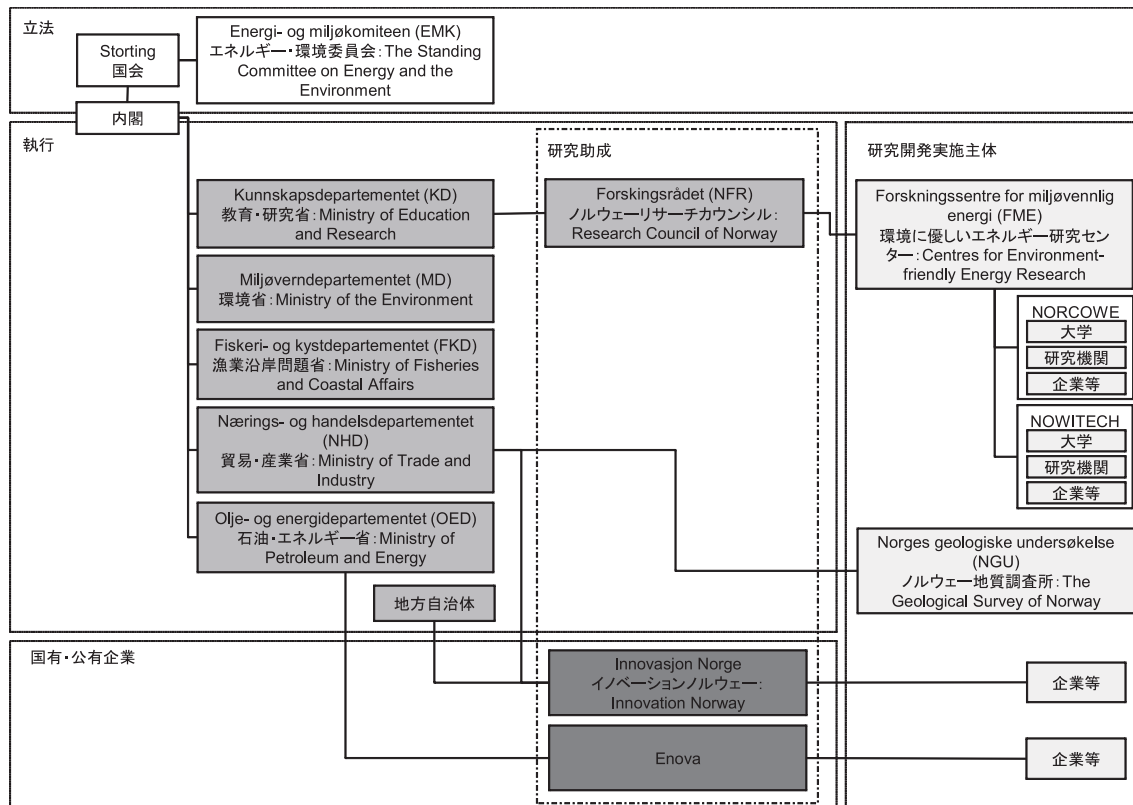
立法

Storting
国会

Energi- og miljøkomiteen (EMK)
エネルギー・環境委員会：The Standing Committee on Energy and the Environment

内閣

執行

研究助成

研究開発実施主体

Kunnskapsdepartementet (KD)
教育・研究省：Ministry of Education and Research

Forskingsrådet (NFR)
ノルウェーリサーチカウンシル：Research Council of Norway

Forskningssentre for miljøvennlig energi (FME)
環境に優しいエネルギー研究センター：Centres for Environment-friendly Energy Research

Miljøverndepartementet (MD)
環境省：Ministry of the Environment

NORCOWE
大学
研究機関
企業等

Fiskeri- og kystdepartementet (FKD)
漁業沿岸問題省：Ministry of Fisheries and Coastal Affairs

NOWITECH
大学
研究機関
企業等

Nærings- og handelsdepartementet (NHD)
貿易・産業省：Ministry of Trade and Industry

Olje- og energidepartementet (OED)
石油・エネルギー省：Ministry of Petroleum and Energy

Norges geologiske undersøkelse (NGU)
ノルウェー地質調査所：The Geological Survey of Norway

地方自治体

国有・公有企業

Innovasjon Norge
イノベーションノルウェー：Innovation Norway

企業等

Enova

企業等